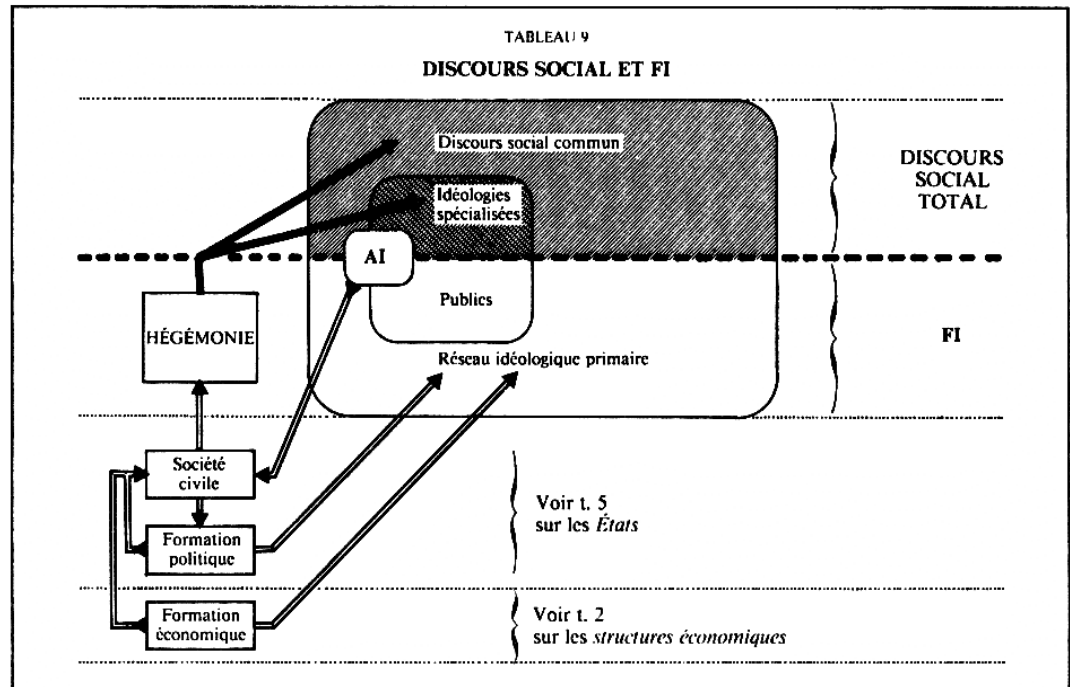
TABLEAU 9

DISCOURS SOCIAL ET FI

Discours social commun

Idéologies spécialisées

DISCOURS SOCIAL TOTAL

AI

Publics

HÉGÉMONIE

FI

Réseau idéologique primaire

Société civile

Formation politique

Voir t. 5 sur les *États*

Formation économique

Voir t. 2 sur les *structures économiques*